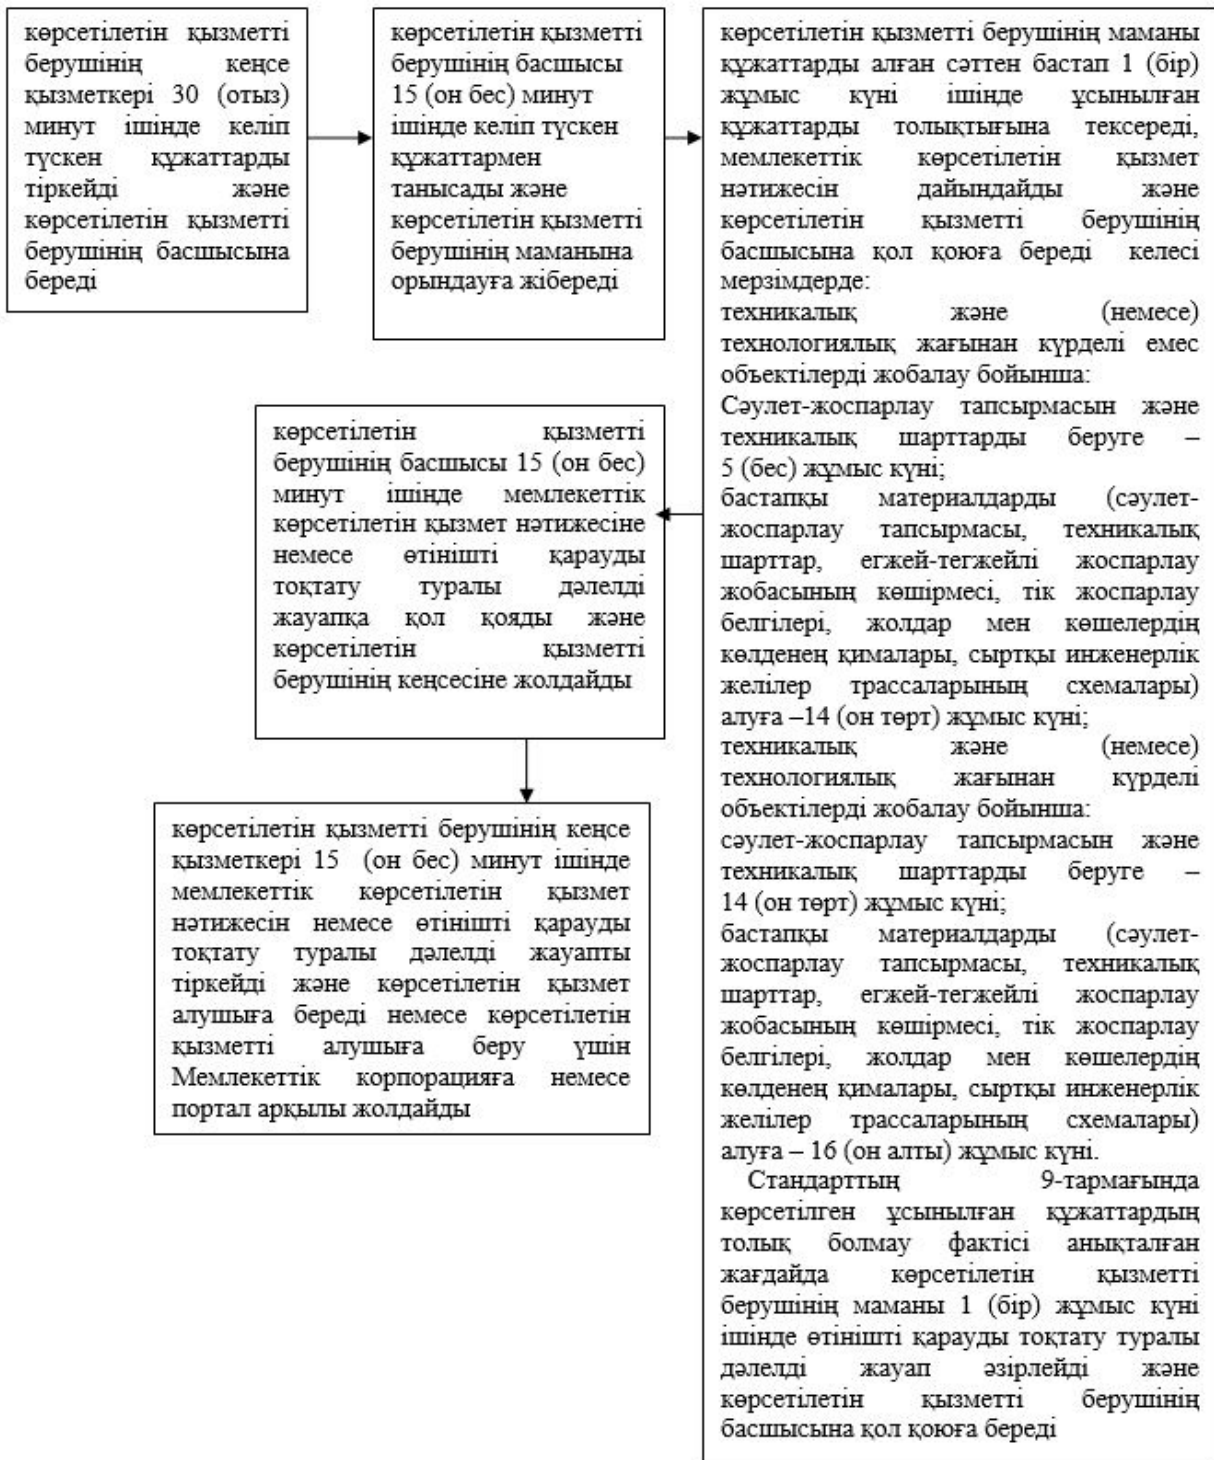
көрсетілетін қызметті берушінің кеңсе қызметкері 30 (отыз) минут ішінде келіп түскен құжаттарды тіркейді және көрсетілетін қызметті берушінің басшысына береді

көрсетілетін қызметті берушінің басшысы 15 (он бес) минут ішінде келіп түскен құжаттармен танысады және көрсетілетін қызметті берушінің маманына орындауға жібереді

көрсетілетін қызметті берушінің маманы құжаттарды алған сәттен бастап 1 (бір) жұмыс күні ішінде ұсынылған құжаттарды толықтығына тексереді, мемлекеттік көрсетілетін қызмет нәтижесін дайындайды және көрсетілетін қызметті берушінің басшысына қол қоюға береді келесі мерзімдерде:
техникалық және (немесе) технологиялық жағынан күрделі емес объектілерді жобалау бойынша:
Сәулет-жоспарлау тапсырмасын және техникалық шарттарды беруге – 5 (бес) жұмыс күні;
бастапқы материалдарды (сәулет-жоспарлау тапсырмасы, техникалық шарттар, егжей-тегжейлі жоспарлау жобасының көшірмесі, тік жоспарлау белгілері, жолдар мен көшелердің көлденең қималары, сыртқы инженерлік желілер трассаларының схемалары) алуға –14 (он төрт) жұмыс күні;
техникалық және (немесе) технологиялық жағынан күрделі объектілерді жобалау бойынша:
сәулет-жоспарлау тапсырмасын және техникалық шарттарды беруге – 14 (он төрт) жұмыс күні;
бастапқы материалдарды (сәулет-жоспарлау тапсырмасы, техникалық шарттар, егжей-тегжейлі жоспарлау жобасының көшірмесі, тік жоспарлау белгілері, жолдар мен көшелердің көлденең қималары, сыртқы инженерлік желілер трассаларының схемалары) алуға – 16 (он алты) жұмыс күні.
Стандарттың 9-тармағында көрсетілген ұсынылған құжаттардың толық болмау фактісі анықталған жағдайда көрсетілетін қызметті берушінің маманы 1 (бір) жұмыс күні ішінде өтінішті қарауды тоқтату туралы дәлелді жауап әзірлейді және көрсетілетін қызметті берушінің басшысына қол қоюға береді

көрсетілетін қызметті берушінің басшысы 15 (он бес) минут ішінде мемлекеттік көрсетілетін қызмет нәтижесіне немесе өтінішті қарауды тоқтату туралы дәлелді жауапқа қол қояды және көрсетілетін қызметті берушінің кеңсесіне жолдайды

көрсетілетін қызметті берушінің кеңсе қызметкері 15 (он бес) минут ішінде мемлекеттік көрсетілетін қызмет нәтижесін немесе өтінішті қарауды тоқтату туралы дәлелді жауапты тіркейді және көрсетілетін қызмет алушыға береді немесе көрсетілетін қызметті алушыға беру үшін Мемлекеттік корпорацияға немесе портал арқылы жолдайды